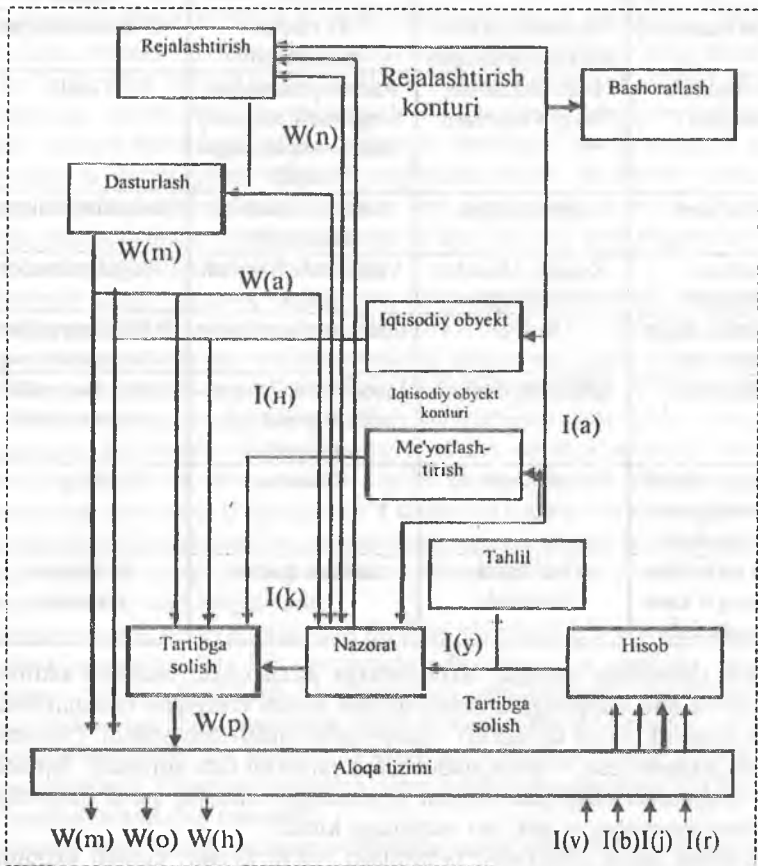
Rejalashtirish

Rejalashtirish konturi

Bashoratlash

W(n)

Dasturlash

W(m)

W(a)

Iqtisodiy obyekt

I(н)

Iqtisodiy obyekt konturi

I(a)

Me'yorlash-tirish

Tahlil

I(k)

Tartibga solish

Nazorat

I(y)

Hisob

Tartibga solish

W(p)

Aloqa tizimi

W(m) W(o) W(h)

I(v) I(b) I(j) I(r)